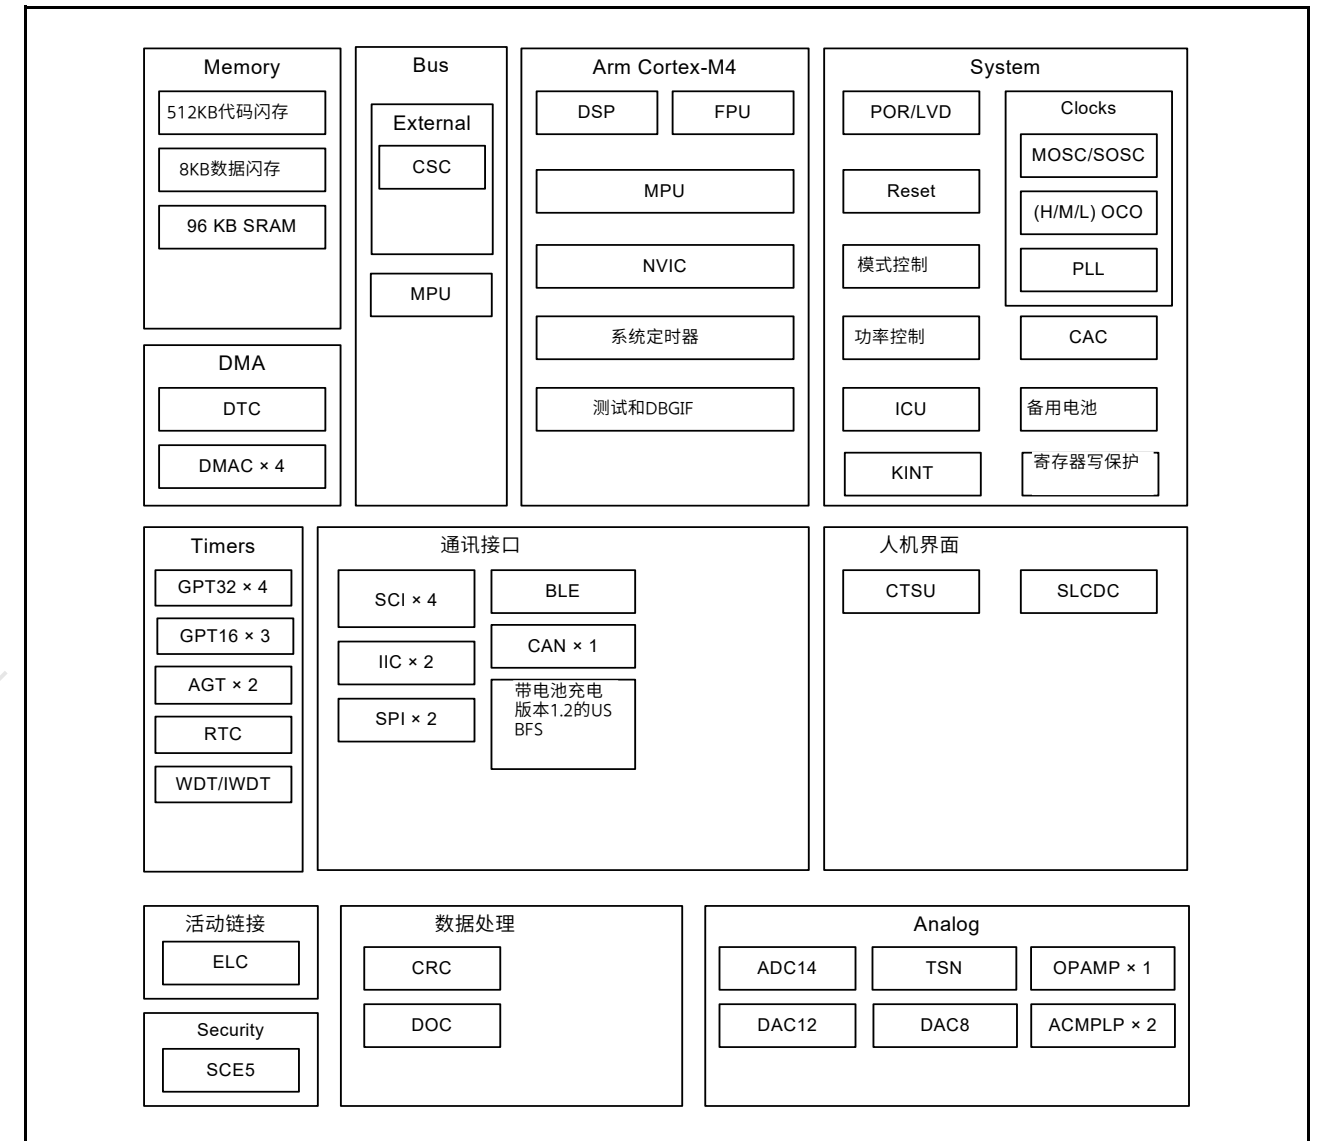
Memory

512KB代码闪存

8KB数据闪存

96 KB SRAM

Bus

External

CSC

MPU

Arm Cortex-M4

DSP

FPU

MPU

NVIC

系统定时器

测试和DBGIF

System

POR/LVD

Clocks

MOSC/SOSC

Reset

(H/M/L) OCO

模式控制

PLL

功率控制

CAC

ICU

备用电池

KINT

寄存器写保护

DMA

DTC

DMAC × 4

Timers

GPT32 × 4

GPT16 × 3

AGT × 2

RTC

WDT/IWDT

通讯接口

SCI × 4

BLE

IIC × 2

CAN × 1

SPI × 2

带电池充电版本1.2的USBFS

人机界面

CTSU

SLCDC

活动链接

ELC

Security

SCE5

数据处理

CRC

DOC

Analog

ADC14

TSN

OPAMP × 1

DAC12

DAC8

ACMPLP × 2